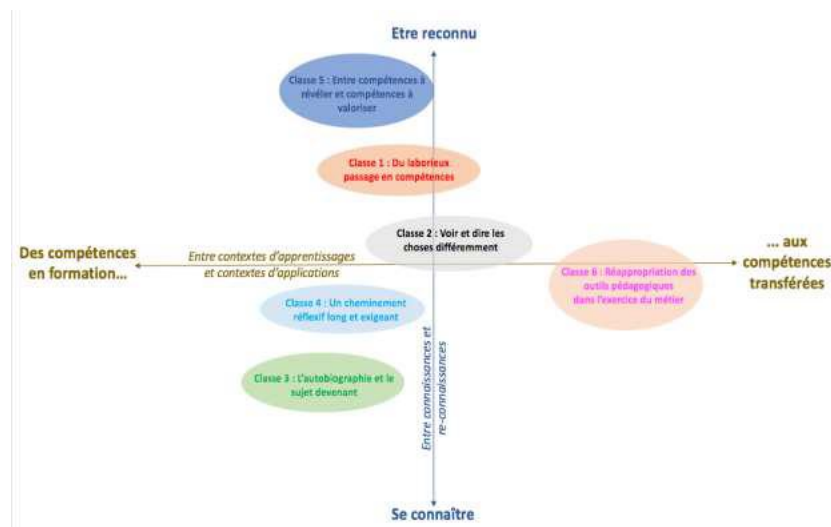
Etre reconnu

Classe 5 : Entre compétences à révéler et compétences à valoriser

Classe 1 : Du laborieux passage en compétences

Des compétences en formation…

Entre contextes d'apprentissages et contextes d'applications

Classe 2 : Voir et dire les choses différemment

Classe 6 : Réappropriation des outils pédagogiques dans l'exercice du métier

… aux compétences transférées

Classe 4 : Un cheminement réflexif long et exigeant

Classe 3 : L'autobiographie et le sujet devenant

Entre connaissances et re-connaissances

Se connaître